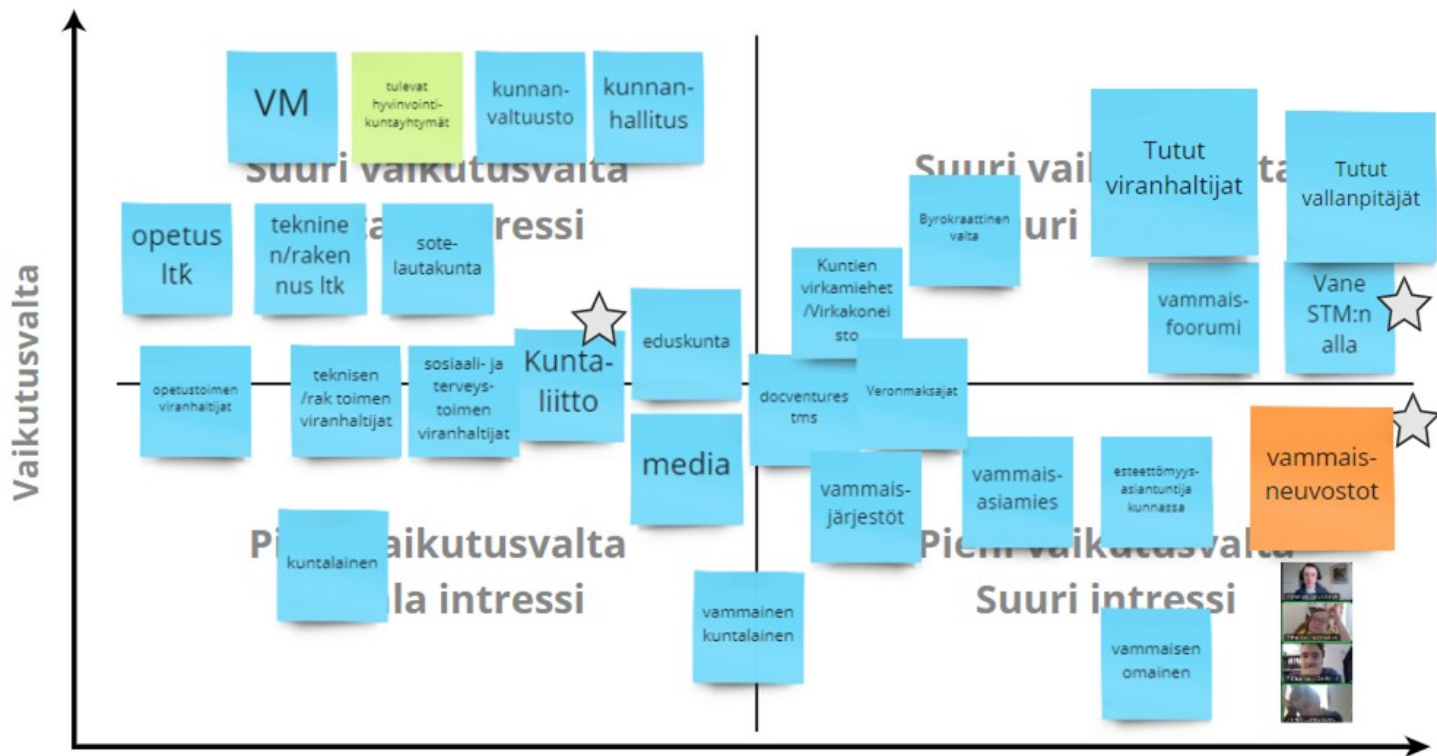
Vaikutusvalta

VM

tulevat hyvinvointikuntayhtymät

kunnanvaltuusto

kunnanhallitus

Suuri vaikutusvalta
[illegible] intressi

opetus ltk

tekninen/rakennus ltk

sotelautakunta

opetustoimen viranhaltijat

teknisen /rak toimen viranhaltijat

sosiaali- ja terveystoimen viranhaltijat

Kuntaliitto

eduskunta

media

Pi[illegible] vaikutusvalta
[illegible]la intressi

kuntalainen

vammainen kuntalainen

Suuri vai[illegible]
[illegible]uri

Byrokraattinen valta

Kuntien virkamiehet /Virkakoneisto

Tutut viranhaltijat

Tutut vallanpitäjät

vammaisfoorumi

Vane STM:n alla

docventures tms

Veronmaksajat

vammaisjärjestöt

vammaisasiamies

esteettömyysasiantuntija kunnassa

vammaisneuvostot

Pi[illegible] vaiku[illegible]
Suuri intressi

vammaisen omainen